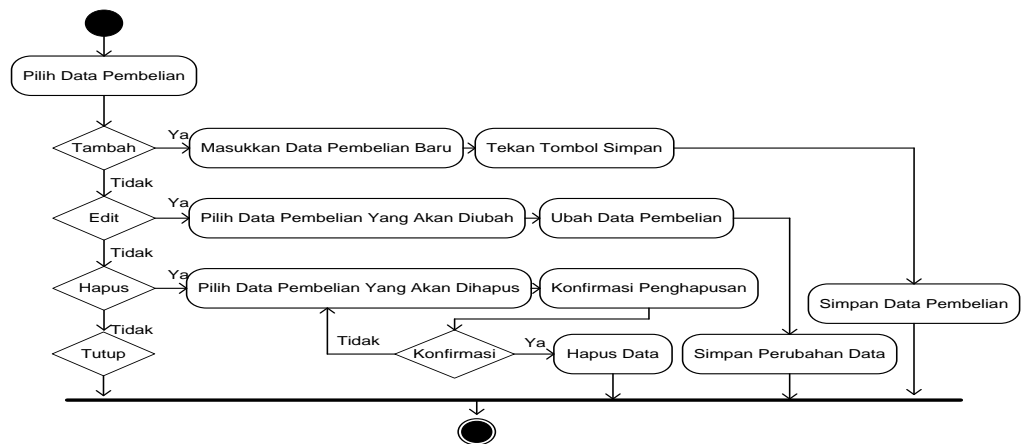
Pilih Data Pembelian

Tambah

Ya

Masukkan Data Pembelian Baru

Tekan Tombol Simpan

Tidak

Edit

Ya

Pilih Data Pembelian Yang Akan Diubah

Ubah Data Pembelian

Tidak

Hapus

Ya

Pilih Data Pembelian Yang Akan Dihapus

Konfirmasi Penghapusan

Simpan Data Pembelian

Tidak

Tutup

Tidak

Konfirmasi

Ya

Hapus Data

Simpan Perubahan Data